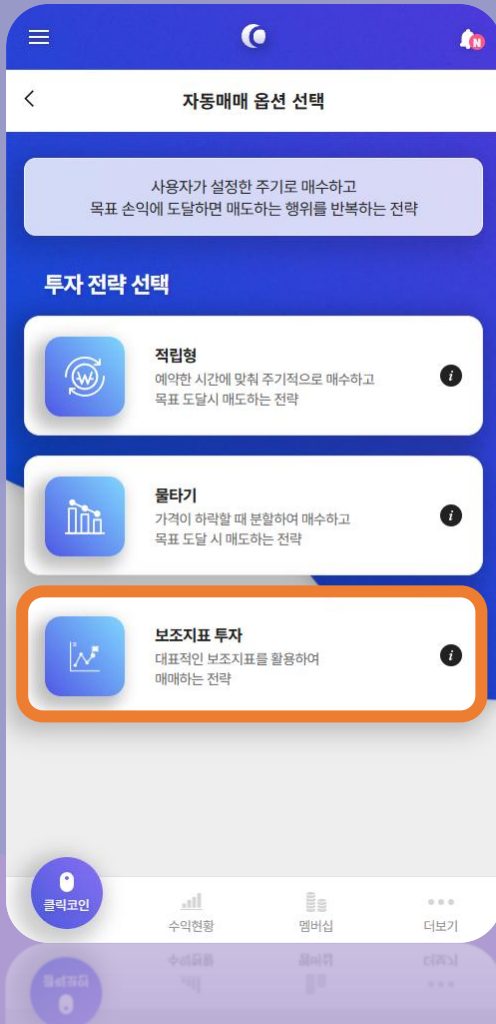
자동매매 옵션 선택

사용자가 설정한 주기로 매수하고
목표 손익에 도달하면 매도하는 행위를 반복하는 전략

투자 전략 선택

적립형
예약한 시간에 맞춰 주기적으로 매수하고
목표 도달시 매도하는 전략

물타기
가격이 하락할 때 분할하여 매수하고
목표 도달 시 매도하는 전략

보조지표 투자
대표적인 보조지표를 활용하여
매매하는 전략

클릭코인
수익현황
멤버십
더보기